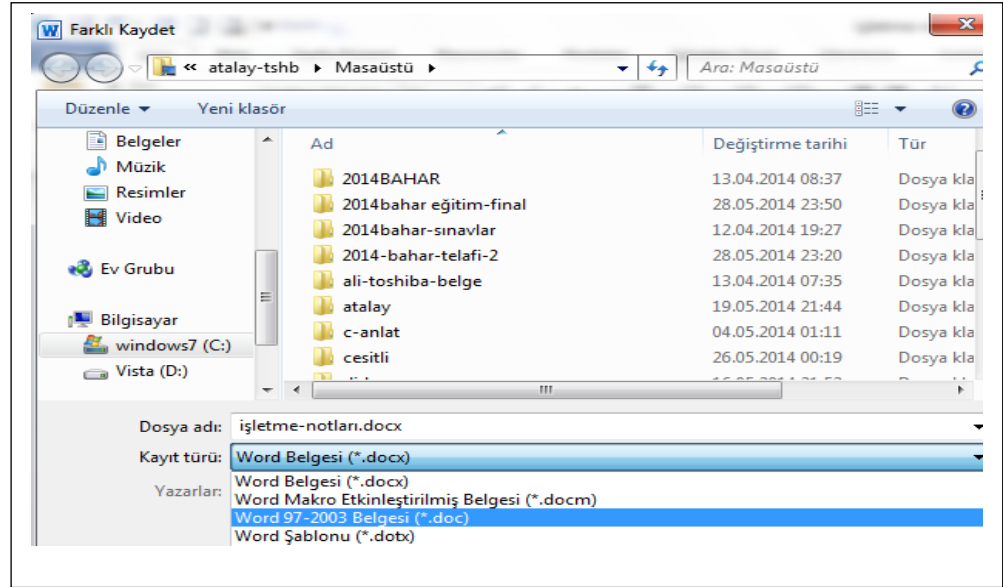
Farklı Kaydet

« atalay-tshb ▸ Masaüstü ▸

Ara: Masaüstü

Düzenle ▾ Yeni klasör

Belgeler
Müzik
Resimler
Video

Ev Grubu

Bilgisayar
windows7 (C:)
Vista (D:)

| Ad | Değiştirme tarihi | Tür |
|---|---|---|
| 2014BAHAR | 13.04.2014 08:37 | Dosya kla |
| 2014bahar eğitim-final | 28.05.2014 23:50 | Dosya kla |
| 2014bahar-sınavlar | 12.04.2014 19:27 | Dosya kla |
| 2014-bahar-telafi-2 | 28.05.2014 23:20 | Dosya kla |
| ali-toshiba-belge | 13.04.2014 07:35 | Dosya kla |
| atalay | 19.05.2014 21:44 | Dosya kla |
| c-anlat | 04.05.2014 01:11 | Dosya kla |
| cesitli | 26.05.2014 00:19 | Dosya kla |

Dosya adı: işletme-notları.docx

Kayıt türü: Word Belgesi (*.docx)

Yazarlar:

Word Belgesi (*.docx)
Word Makro Etkinleştirilmiş Belgesi (*.docm)
Word 97-2003 Belgesi (*.doc)
Word Şablonu (*.dotx)